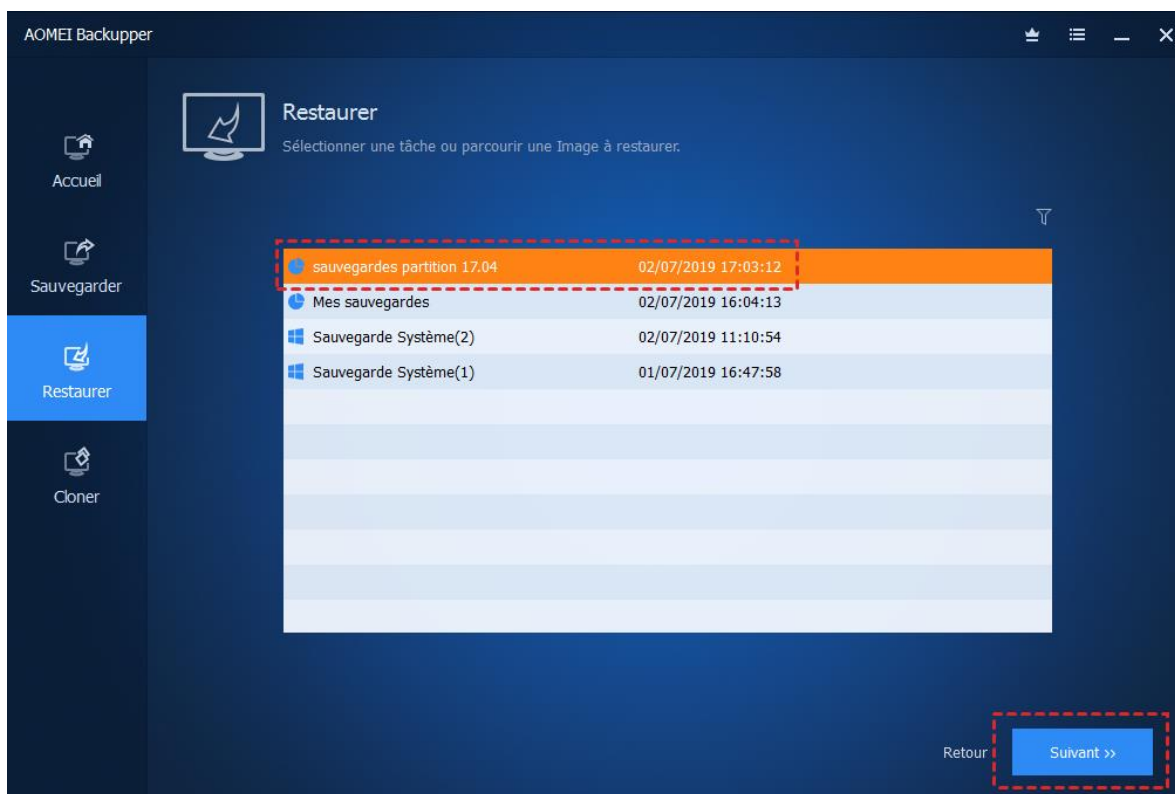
AOMEI Backupper

Accueil

Sauvegarder

Restaurer

Cloner

Restaurer

Sélectionner une tâche ou parcourir une Image à restaurer.

| | |
|---|---|
| sauvegardes partition 17.04 | 02/07/2019 17:03:12 |
| Mes sauvegardes | 02/07/2019 16:04:13 |
| Sauvegarde Système(2) | 02/07/2019 11:10:54 |
| Sauvegarde Système(1) | 01/07/2019 16:47:58 |

Retour

Suivant >>